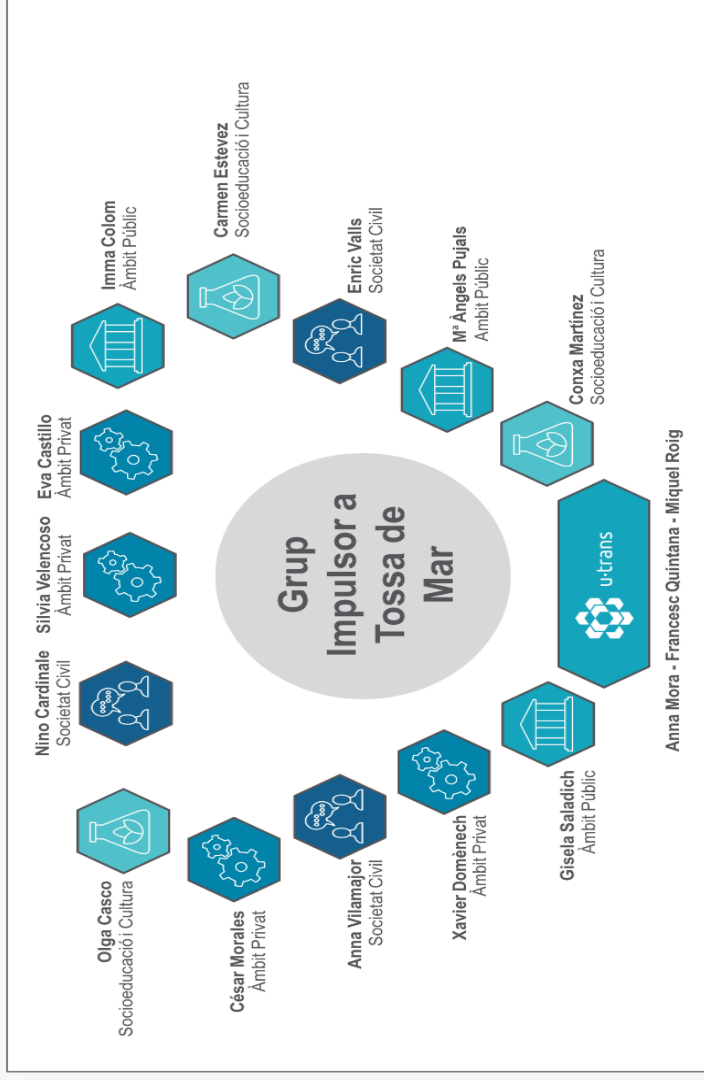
Grup Impulsor a Tossa de Mar

Olga Casco
Socioeducació i Cultura

Nino Cardinale
Societat Civil

Silvia Velencoso
Àmbit Privat

Eva Castillo
Àmbit Privat

Imma Colom
Àmbit Públic

Carmen Estevez
Socioeducació i Cultura

César Morales
Àmbit Privat

Anna Vilamajor
Societat Civil

Enric Valls
Societat Civil

Xavier Domènech
Àmbit Privat

Mª Àngels Pujals
Àmbit Públic

Gisela Saladich
Àmbit Públic

u·trans

Conxa Martínez
Socioeducació i Cultura

Anna Mora - Francesc Quintana - Miquel Roig